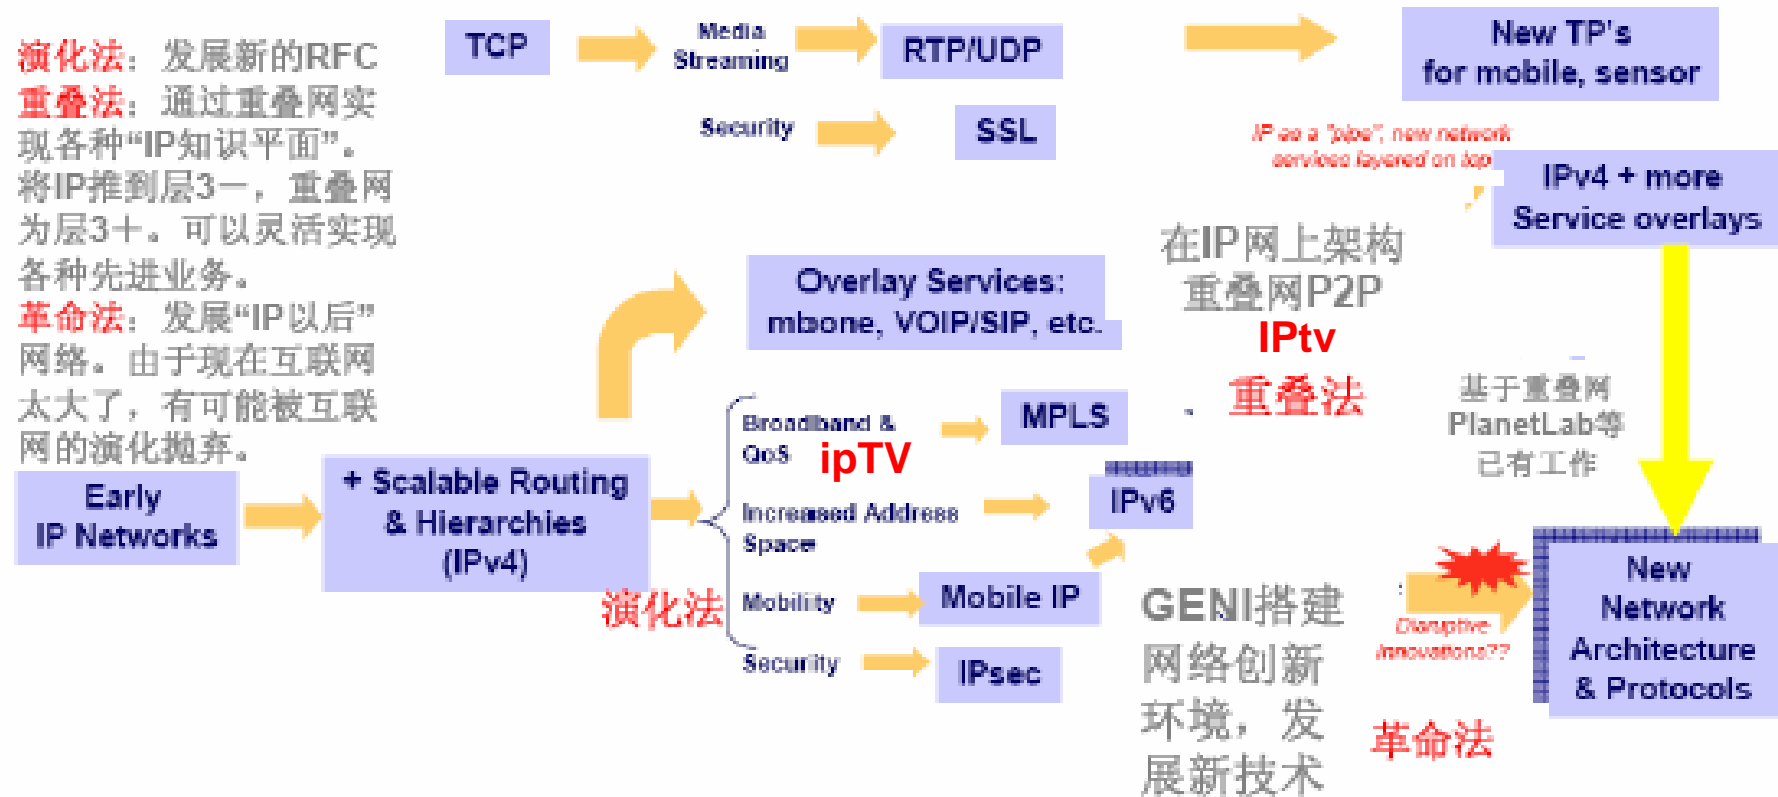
演化法：发展新的RFC
重叠法：通过重叠网实现各种“IP知识平面”。将IP推到层3一，重叠网为层3+。可以灵活实现各种先进业务。
革命法：发展“IP以后”网络。由于现在互联网太大了，有可能被互联网的演化抛弃。

TCP

Media Streaming

RTP/UDP

New TP's for mobile, sensor

Security

SSL

IP as a "pipe", new network services layered on top

IPv4 + more Service overlays

在IP网上架构重叠网P2P

IPtv

重叠法

Overlay Services: mbone, VOIP/SIP, etc.

基于重叠网PlanetLab等已有工作

Early IP Networks

+ Scalable Routing & Hierarchies (IPv4)

演化法

Broadband & QoS

ipTV

MPLS

Increased Address Space

IPv6

Mobility

Mobile IP

Security

IPsec

GENI搭建网络创新环境，发展新技术

Disruptive innovations??

革命法

New Network Architecture & Protocols